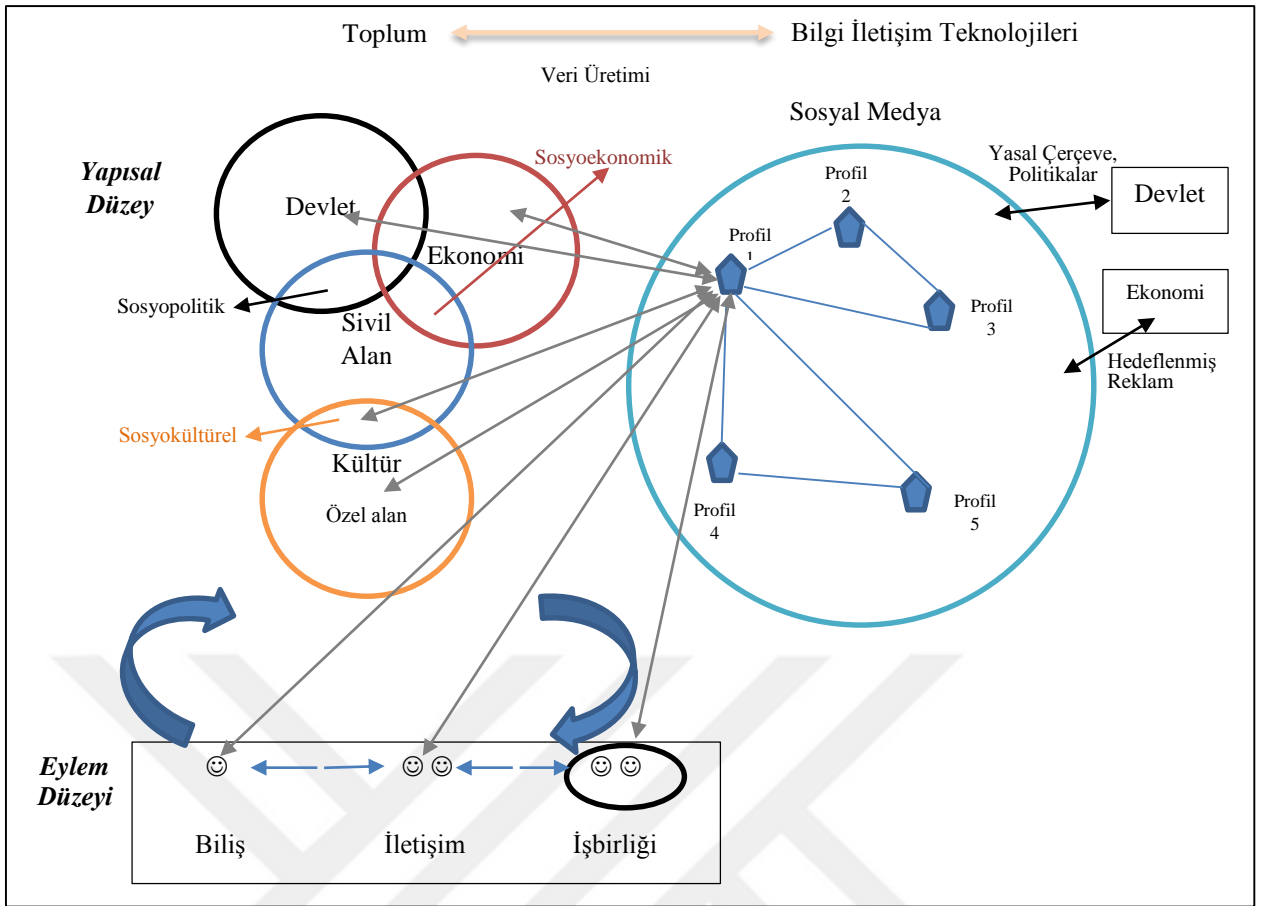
Toplum Bilgi İletişim Teknolojileri

Veri Üretimi

Sosyal Medya

Yapısal Düzey

Devlet

Ekonomi

Sosyoekonomik

Sosyopolitik

Sivil Alan

Sosyokültürel

Kültür

Özel alan

Yasal Çerçeve, Politikalar

Devlet

Ekonomi

Hedeflenmiş Reklam

Profil 1

Profil 2

Profil 3

Profil 4

Profil 5

Eylem Düzeyi

☺

☺☺

☺☺

Biliş

İletişim

İşbirliği